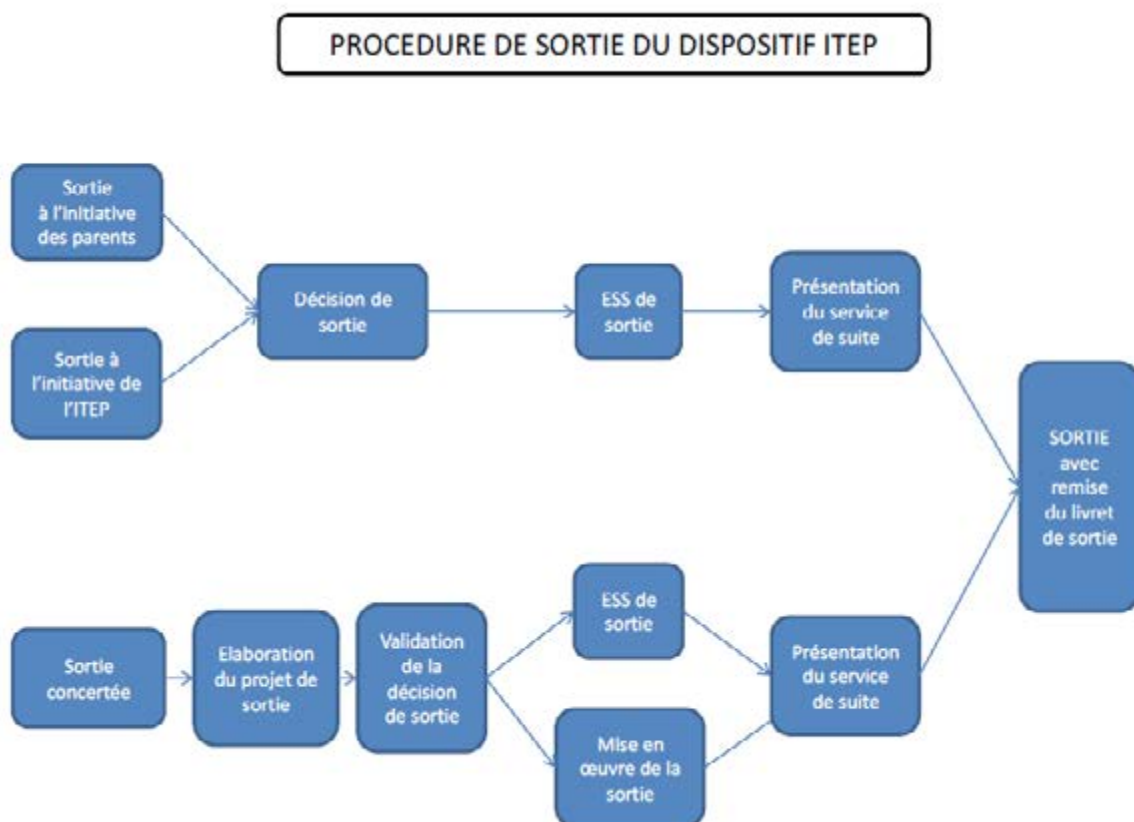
PROCEDURE DE SORTIE DU DISPOSITIF ITEP

Sortie à l'initiative des parents

Sortie à l'initiative de l'ITEP

Décision de sortie

ESS de sortie

Présentation du service de suite

SORTIE avec remise du livret de sortie

Sortie concertée

Elaboration du projet de sortie

Validation de la décision de sortie

ESS de sortie

Mise en œuvre de la sortie

Présentation du service de suite